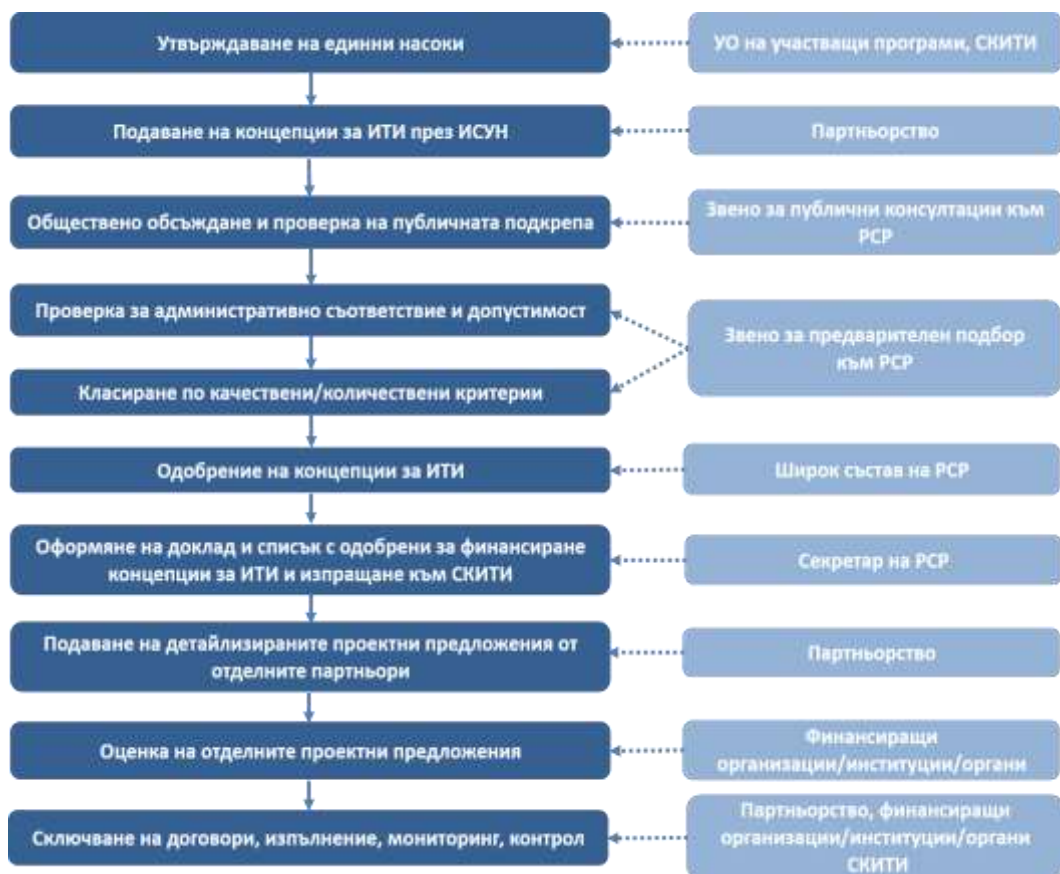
Утвърждаване на единни насоки

УО на участващи програми, СКИТИ

Подаване на концепции за ИТИ през ИСУН

Партньорство

Обществено обсъждане и проверка на публичната подкрепа

Звено за публични консултации към РСР

Проверка за административно съответствие и допустимост

Звено за предварителен подбор към РСР

Класиране по качествени/количествени критерии

Одобрение на концепции за ИТИ

Широк състав на РСР

Оформяне на доклад и списък с одобрени за финансиране концепции за ИТИ и изпращане към СКИТИ

Секретар на РСР

Подаване на детайлизираните проектни предложения от отделните партньори

Партньорство

Оценка на отделните проектни предложения

Финансиращи организации/институции/органи

Сключване на договори, изпълнение, мониторинг, контрол

Партньорство, финансиращи организации/институции/органи СКИТИ